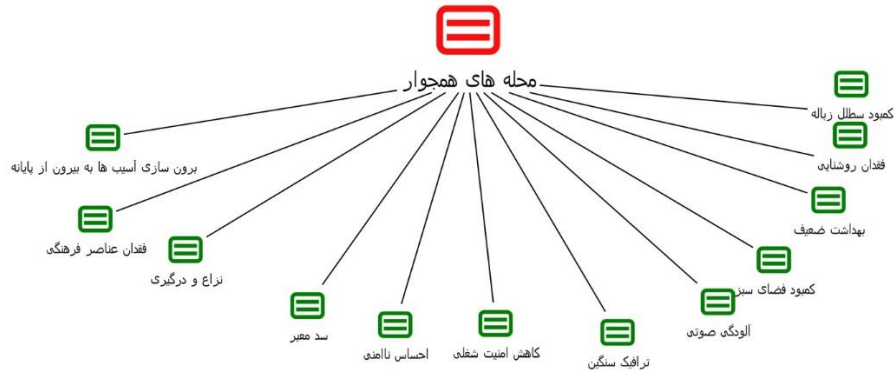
محله های همجوار

کمبود سطل زباله

فقدان روشنایی

بهداشت ضعیف

کمبود فضای سبز

آلودگی صوتی

ترافیک سنگین

کاهش امنیت شغلی

احساس ناامنی

سد معبر

نزاع و درگیری

فقدان عناصر فرهنگی

برون سازی آسیب ها به بیرون از پایانه